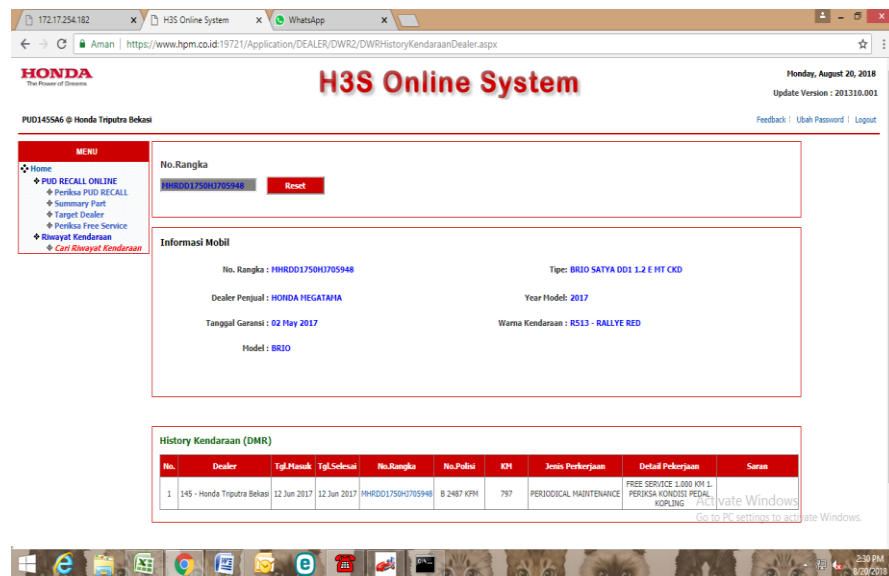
172.17.254.182 | H3S Online System | WhatsApp

Aman | https://www.hpm.co.id:19721/Application/DEALER/DWR2/DWRHistoryKendaraanDealer.aspx

HONDA
The Power of Dreams

H3S Online System

Monday, August 20, 2018
Update Version : 201310.001

PUD145SA6 @ Honda Triputra Bekasi

Feedback | Ubah Password | Logout

MENU
Home
PUD RECALL ONLINE
Periksa PUD RECALL
Summary Part
Target Dealer
Periksa Free Service
Riwayat Kendaraan
Cari Riwayat Kendaraan

No.Rangka
MHRDD1750HJ705948
Reset

Informasi Mobil

No. Rangka : MHRDD1750HJ705948
Tipe: BRIO SATYA DD1 1.2 E MT CKD
Dealer Penjual : HONDA MEGATAMA
Year Model: 2017
Tanggal Garansi : 02 May 2017
Warna Kendaraan : R513 - RALLYE RED
Model : BRIO

History Kendaraan (DMR)

| No. | Dealer | Tgl.Masuk | Tgl.Selesai | No.Rangka | No.Polisi | KM | Jenis Perkerjaan | Detail Pekerjaan | Saran |
|---|---|---|---|---|---|---|---|---|---|
| 1 | 145 - Honda Triputra Bekasi | 12 Jun 2017 | 12 Jun 2017 | MHRDD1750HJ705948 | B 2487 KFM | 797 | PERIODICAL MAINTENANCE | FREE SERVICE 1.000 KM 1. PERIKSA KONDISI PEDAL KOPLING | |

Activate Windows
Go to PC settings to activate Windows.

2:30 PM
8/20/2018